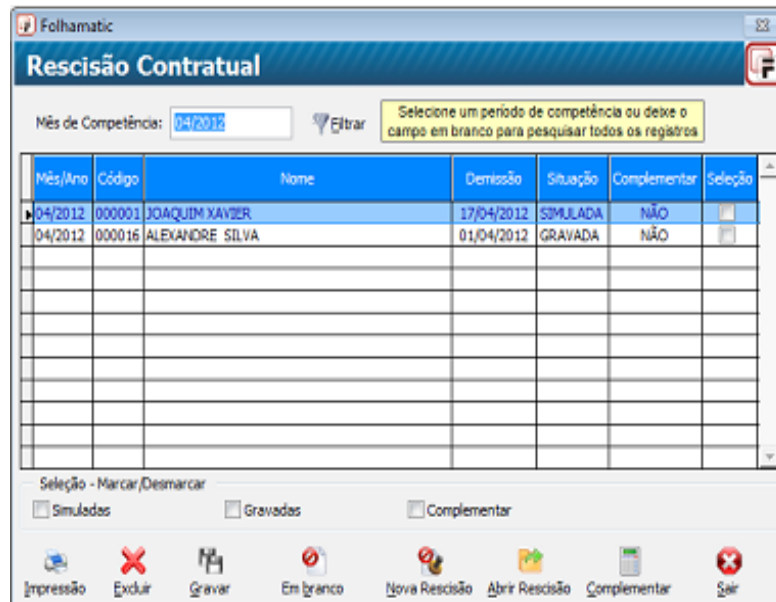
Folhamatic

Rescisão Contratual

Mês de Competência: 04/2012

Filtrar

Selecione um período de competência ou deixe o campo em branco para pesquisar todos os registros

| Mês/Ano | Código | Nome | Demissão | Situação | Complementar | Seleção |
|---|---|---|---|---|---|---|
| 04/2012 | 000001 | JOAQUIM XAVIER | 17/04/2012 | SIMULADA | NÃO | |
| 04/2012 | 000016 | ALEXANDRE SILVA | 01/04/2012 | GRAVADA | NÃO | |

Seleção - Marcar/Desmarcar

Simuladas

Gravadas

Complementar

Impressão

Excluir

Gravar

Em branco

Nova Rescisão

Abrir Rescisão

Complementar

Sair